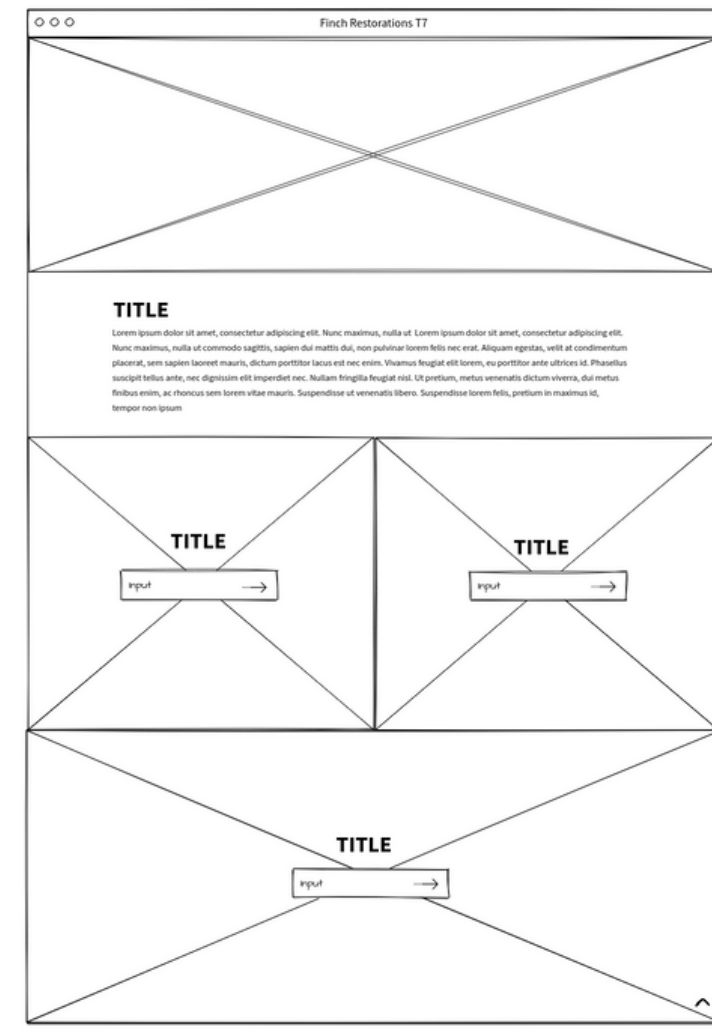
Finch Restorations T7

TITLE

Lorem ipsum dolor sit amet, consectetur adipiscing elit. Nunc maximus, nulla ut Lorem ipsum dolor sit amet, consectetur adipiscing elit. Nunc maximus, nulla ut commodo sagittis, sapien dui mattis dui, non pulvinar lorem felis nec erat. Aliquam egestas, velit at condimentum placerat, sem sapien laoreet mauris, dictum porttitor lacus est nec enim. Vivamus feugiat elit lorem, eu porttitor ante ultrices id. Phasellus suscipit tellus ante, nec dignissim elit imperdiet nec. Nullam fringilla feugiat nisl. Ut pretium, metus venenatis dictum viverra, dui metus finibus enim, ac rhoncus sem lorem vitae mauris. Suspendisse ut venenatis libero. Suspendisse lorem felis, pretium in maximus id, tempor non ipsum

TITLE

Input →

TITLE

Input →

TITLE

Input →